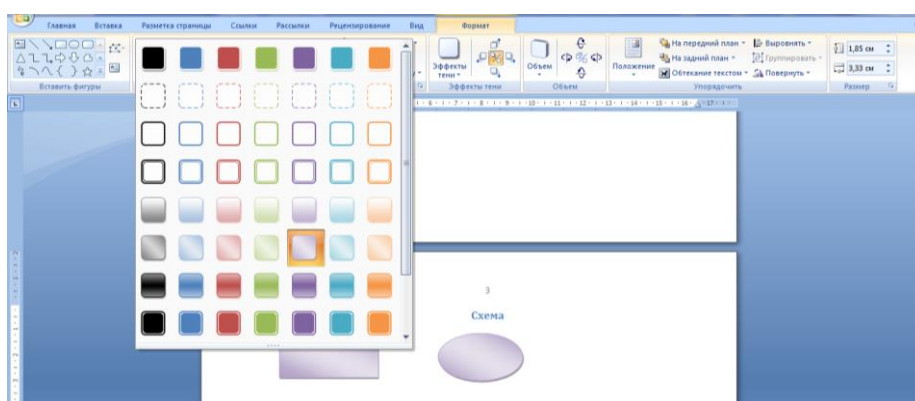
Главная Вставка Разметка страницы Ссылки Рассылки Рецензирование Вид Формат

Вставить фигуры

Эффекты тени

Эффекты тени

Объем

Объем

Положение

На передний план

На задний план

Обтекание текстом

Выровнять

Группировать

Повернуть

Упорядочить

1,85 см

3,33 см

Размер

3

Схема